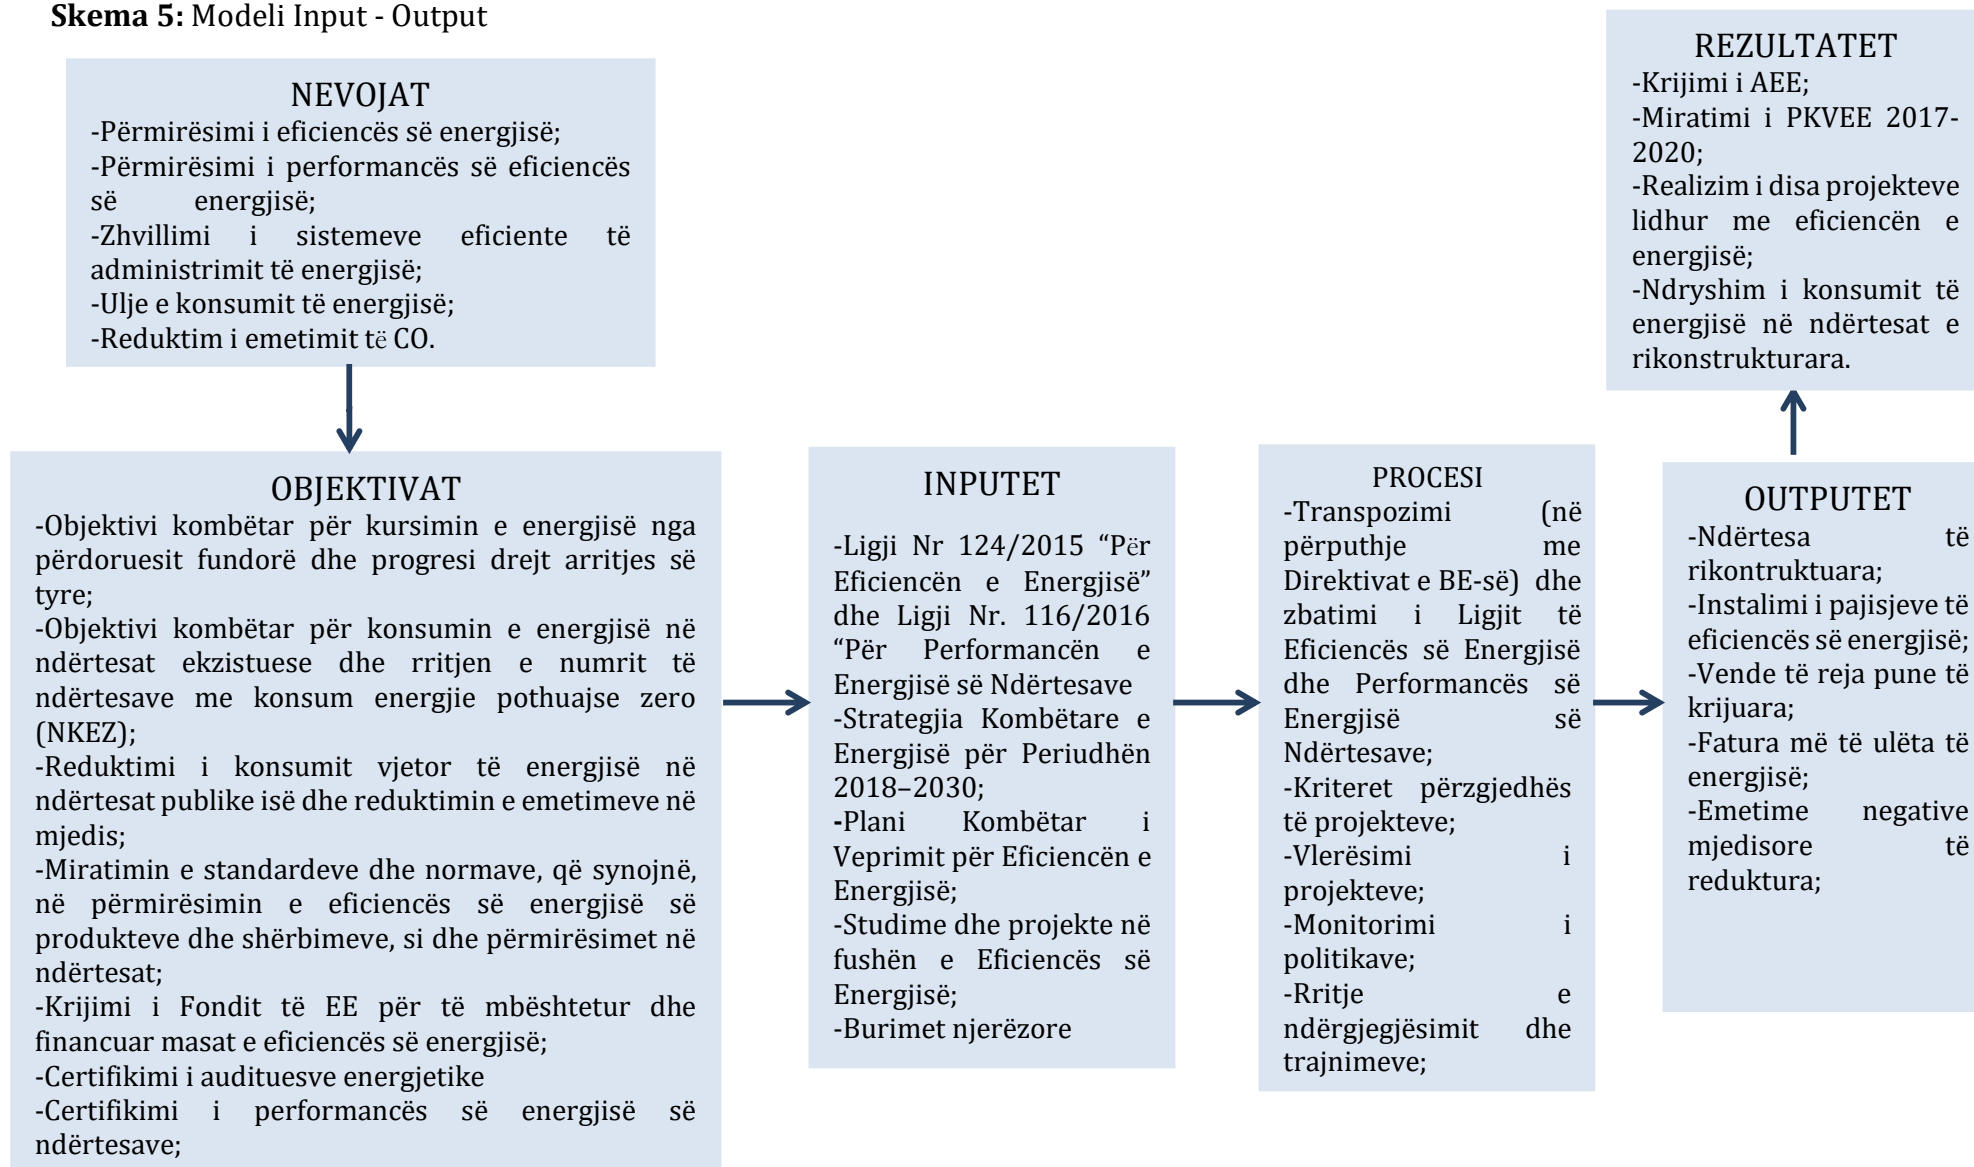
**Skema 5:** Modeli Input - Output

NEVOJAT
-Përmirësimi i eficiencës së energjisë;
-Përmirësimi i performancës së eficiencës së energjisë;
-Zhvillimi i sistemeve eficiente të administrimit të energjisë;
-Ulje e konsumit të energjisë;
-Reduktim i emetimit të CO.

OBJEKTIVAT
-Objektivi kombëtar për kursimin e energjisë nga përdoruesit fundorë dhe progresi drejt arritjes së tyre;
-Objektivi kombëtar për konsumin e energjisë në ndërtesat ekzistuese dhe rritjen e numrit të ndërtesave me konsum energjie pothuajse zero (NKEZ);
-Reduktimi i konsumit vjetor të energjisë në ndërtesat publike isë dhe reduktimin e emetimeve në mjedis;
-Miratimin e standardeve dhe normave, që synojnë, në përmirësimin e eficiencës së energjisë së produkteve dhe shërbimeve, si dhe përmirësimet në ndërtesat;
-Krijimi i Fondit të EE për të mbështetur dhe financuar masat e eficiencës së energjisë;
-Certifikimi i audituesve energjetike
-Certifikimi i performancës së energjisë së ndërtesave;

INPUTET
-Ligji Nr 124/2015 "Për Eficiencën e Energjisë" dhe Ligji Nr. 116/2016 "Për Performancën e Energjisë së Ndërtesave
-Strategjia Kombëtare e Energjisë për Periudhën 2018–2030;
-Plani Kombëtar i Veprimit për Eficiencën e Energjisë;
-Studime dhe projekte në fushën e Eficiencës së Energjisë;
-Burimet njerëzore

PROCESI
-Transpozimi (në përputhje me Direktivat e BE-së) dhe zbatimi i Ligjit të Eficiencës së Energjisë dhe Performancës së Energjisë së Ndërtesave;
-Kriteret përzgjedhës të projekteve;
-Vlerësimi i projekteve;
-Monitorimi i politikave;
-Rritje e ndërgjegjësimit dhe trajnimeve;

OUTPUTET
-Ndërtesa të rikontruktuara;
-Instalimi i pajisjeve të eficiencës së energjisë;
-Vende të reja pune të krijuara;
-Fatura më të ulëta të energjisë;
-Emetime negative mjedisore të reduktura;

REZULTATET
-Krijimi i AEE;
-Miratimi i PKVEE 2017-2020;
-Realizim i disa projekteve lidhur me eficiencën e energjisë;
-Ndryshim i konsumit të energjisë në ndërtesat e rikonstrukturara.